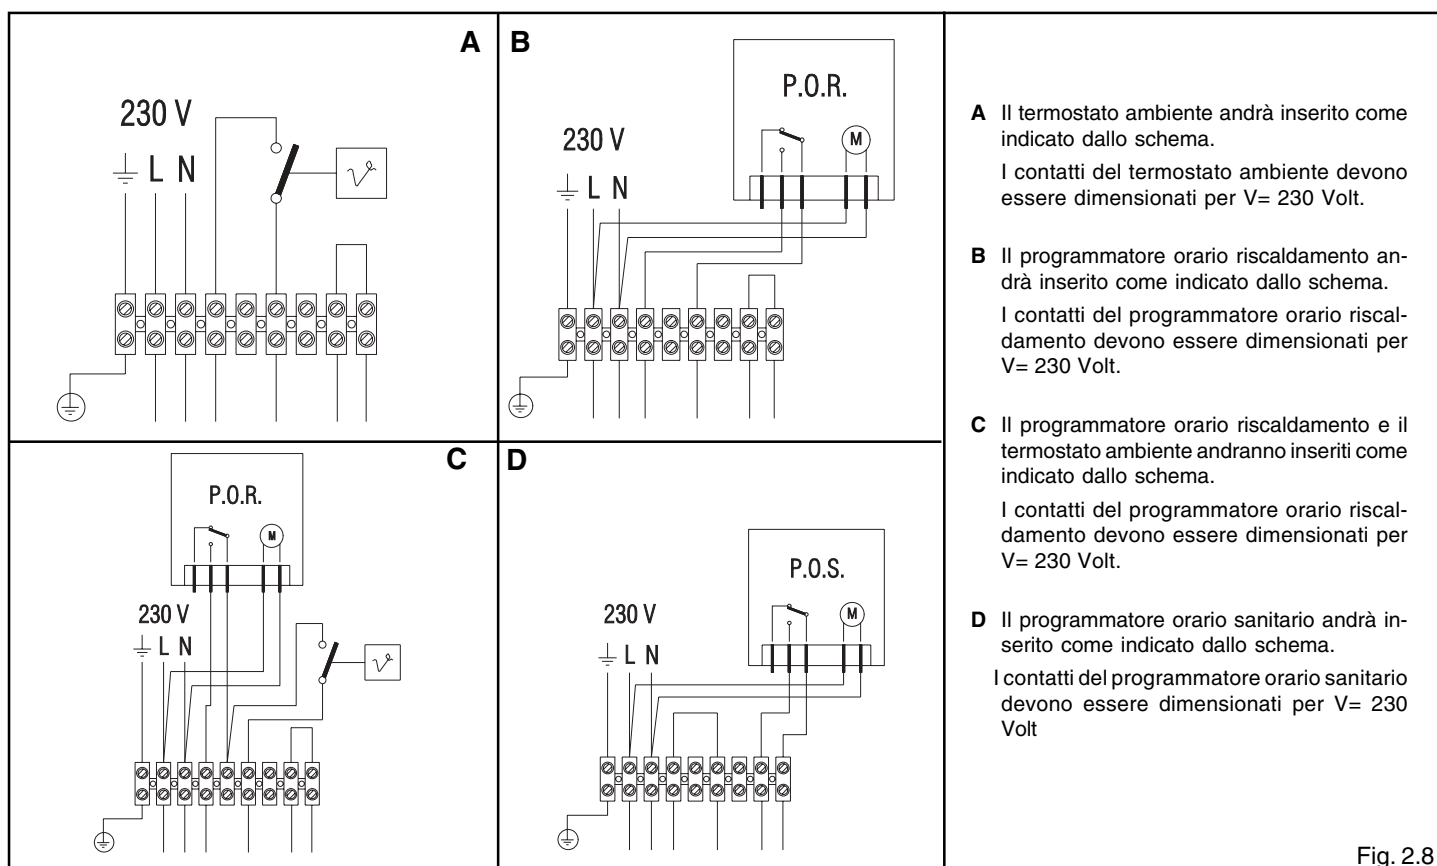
A

230 V

L N

B

P.O.R.

M

230 V

L N

C

P.O.R.

M

230 V

L N

D

P.O.S.

M

230 V

L N

A Il termostato ambiente andrà inserito come indicato dallo schema.

I contatti del termostato ambiente devono essere dimensionati per V= 230 Volt.

B Il programmatore orario riscaldamento andrà inserito come indicato dallo schema.

I contatti del programmatore orario riscaldamento devono essere dimensionati per V= 230 Volt.

C Il programmatore orario riscaldamento e il termostato ambiente andranno inseriti come indicato dallo schema.

I contatti del programmatore orario riscaldamento devono essere dimensionati per V= 230 Volt.

D Il programmatore orario sanitario andrà inserito come indicato dallo schema.

I contatti del programmatore orario sanitario devono essere dimensionati per V= 230 Volt

Fig. 2.8